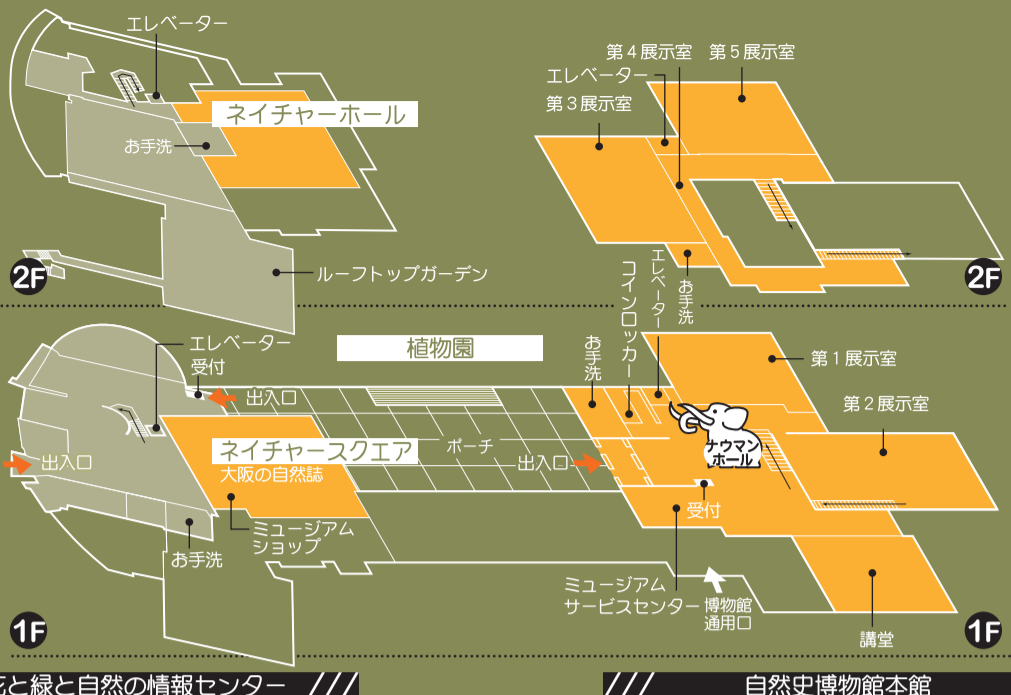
エレベーター
ネイチャーホール
お手洗
ルーフトップガーデン
2F

第４展示室
第５展示室
エレベーター
第３展示室
エレベーター
お手洗
2F

植物園
エレベーター
受付
出入口
出入口
ネイチャースクエア
大阪の自然誌
ポーチ
出入口
ミュージアムショップ
お手洗
1F

コインロッカー
お手洗
第１展示室
第２展示室
ナウマンホール
受付
ミュージアムサービスセンター
博物館通用口
講堂
1F

花と緑と自然の情報センター ///
/// 自然史博物館本館